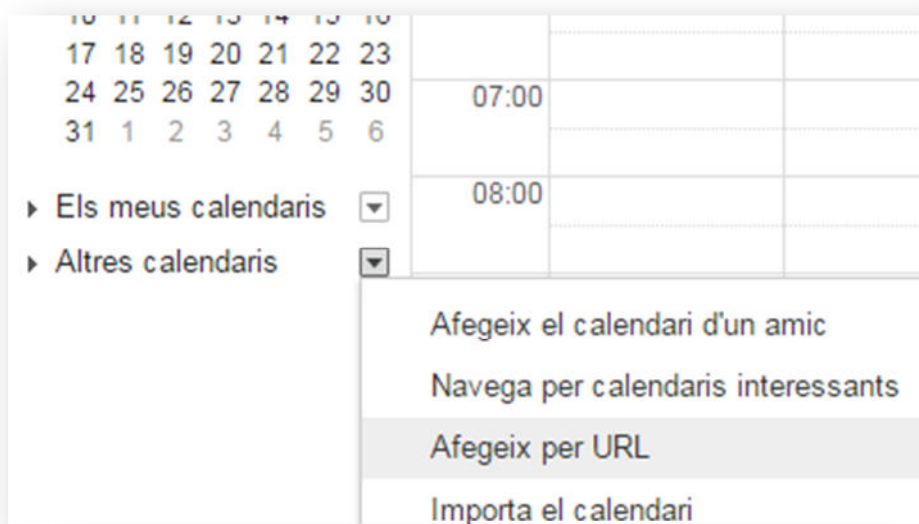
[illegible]
17 18 19 20 21 22 23
24 25 26 27 28 29 30
31 1 2 3 4 5 6

07:00
08:00

Els meus calendaris
Altres calendaris

Afegeix el calendari d'un amic
Navega per calendaris interessants
Afegeix per URL
Importa el calendari